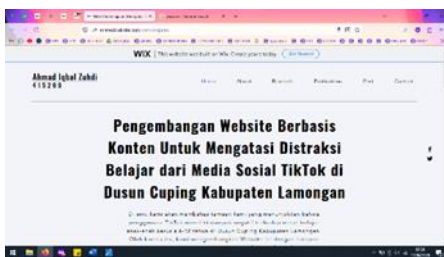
WIX | This website was built on Wix. Create yours today. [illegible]

Ahmad Iqbal Zuhdi
415269

Home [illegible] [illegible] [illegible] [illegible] Contact

Pengembangan Website Berbasis Konten Untuk Mengatasi Distraksi Belajar dari Media Sosial TikTok di Dusun Cuping Kabupaten Lamongan

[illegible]